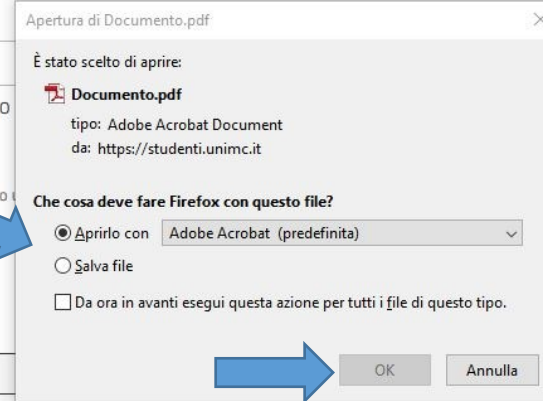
Apertura di Documento.pdf

È stato scelto di aprire:

Documento.pdf

tipo: Adobe Acrobat Document

da: https://studenti.unimc.it

Che cosa deve fare Firefox con questo file?

Aprirlo con Adobe Acrobat (predefinita)

Salva file

Da ora in avanti esegui questa azione per tutti i file di questo tipo.

OK

Annulla